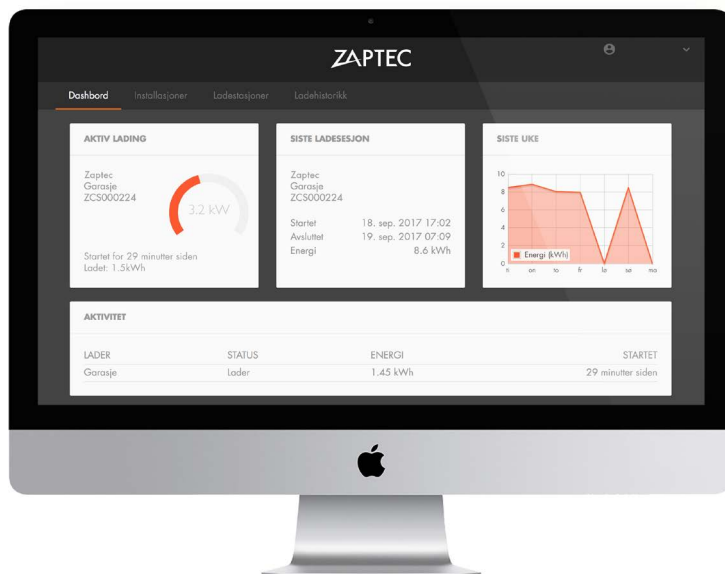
ZAPTEC

Dashbord Installasjoner Ladestasjoner Ladehistorikk

AKTIV LADING

Zaptec
Garasje
ZCS000224

3.2 kW

Startet for 29 minutter siden
Ladet: 1.5kWh

SISTE LADESESJON

Zaptec
Garasje
ZCS000224

| | |
|---|---|
| Startet | 18. sep. 2017 17:02 |
| Avsluttet | 19. sep. 2017 07:09 |
| Energi | 8.6 kWh |

SISTE UKE

10
8
6
4
2
0

Energi (kWh)

ti on to fr lø sø ma

AKTIVITET

| LADER | STATUS | ENERGI | STARTET |
|---|---|---|---|
| Garasje | Lader | 1.45 kWh | 29 minutter siden |